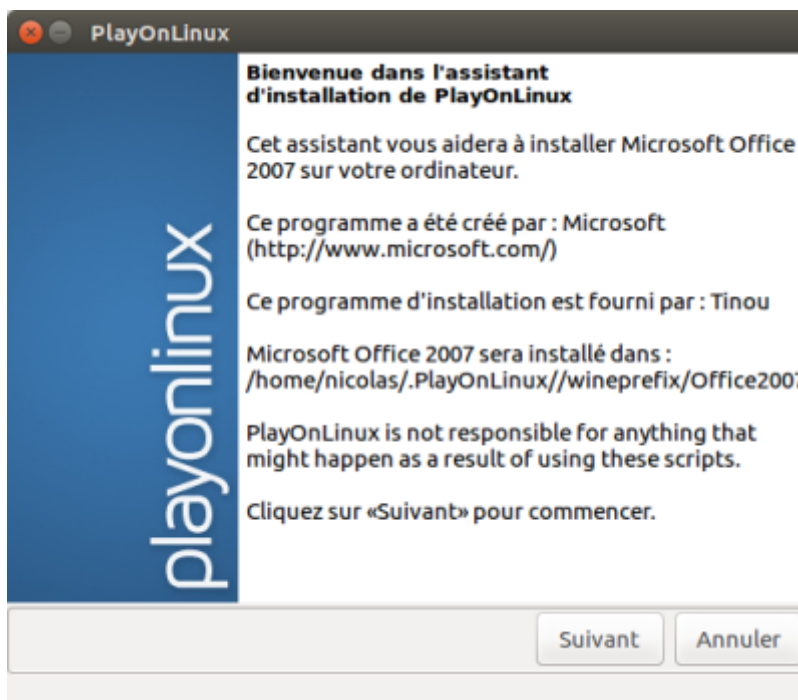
PlayOnLinux

playonlinux

Bienvenue dans l'assistant d'installation de PlayOnLinux

Cet assistant vous aidera à installer Microsoft Office 2007 sur votre ordinateur.

Ce programme a été créé par : Microsoft (http://www.microsoft.com/)

Ce programme d'installation est fourni par : Tinou

Microsoft Office 2007 sera installé dans : /home/nicolas/.PlayOnLinux//wineprefix/Office200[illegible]

PlayOnLinux is not responsible for anything that might happen as a result of using these scripts.

Cliquez sur «Suivant» pour commencer.

Suivant

Annuler